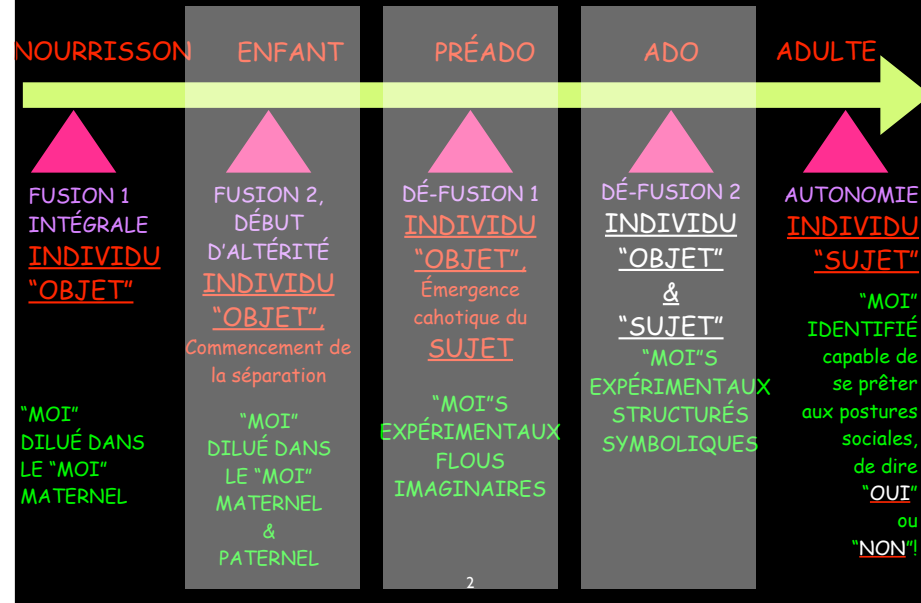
NOURRISSON ENFANT PRÉADO ADO ADULTE

FUSION 1 INTÉGRALE
INDIVIDU "OBJET"

"MOI" DILUÉ DANS LE "MOI" MATERNEL

FUSION 2, DÉBUT D'ALTÉRITÉ
INDIVIDU "OBJET",
Commencement de la séparation

"MOI" DILUÉ DANS LE "MOI" MATERNEL & PATERNEL

DÉ-FUSION 1
INDIVIDU "OBJET",
Émergence cahotique du
SUJET

"MOI"S EXPÉRIMENTAUX FLOUS IMAGINAIRES

DÉ-FUSION 2
INDIVIDU "OBJET" & "SUJET"

"MOI"S EXPÉRIMENTAUX STRUCTURÉS SYMBOLIQUES

AUTONOMIE
INDIVIDU "SUJET"

"MOI" IDENTIFIÉ capable de se prêter aux postures sociales, de dire "OUI" ou "NON"!

2